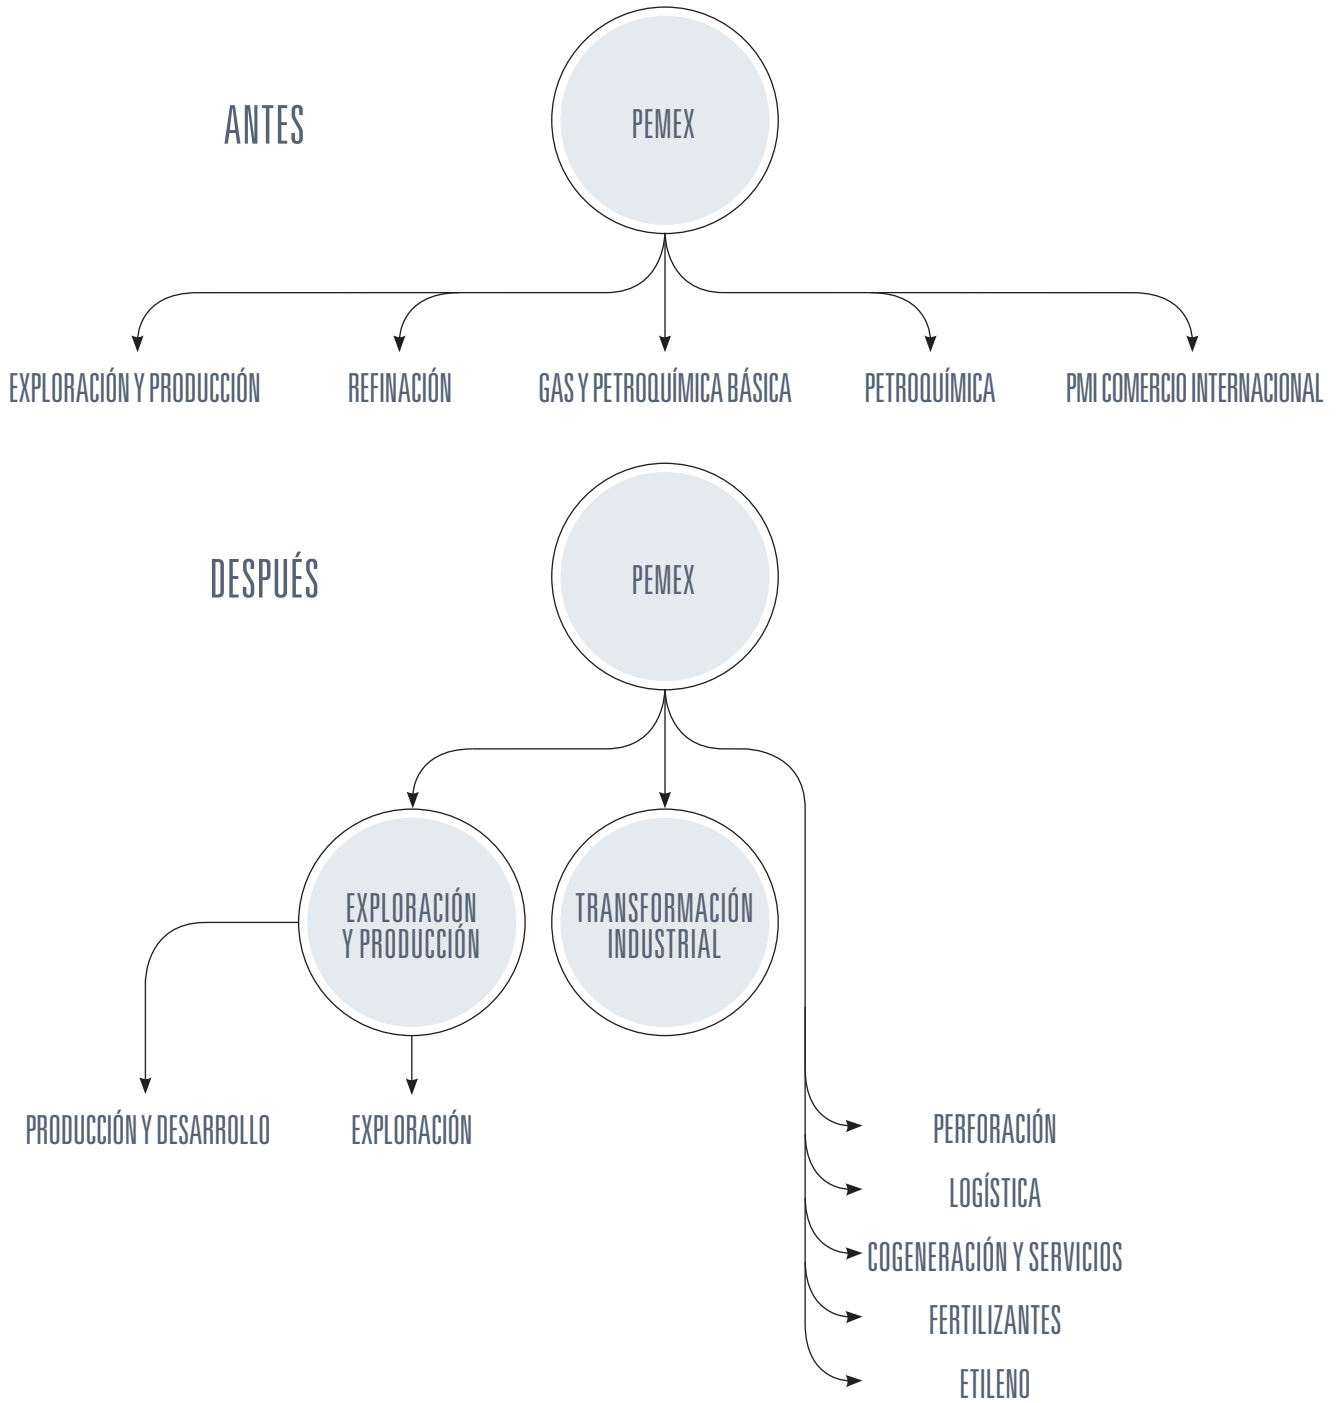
ANTES

PEMEX

EXPLORACIÓN Y PRODUCCIÓN

REFINACIÓN

GAS Y PETROQUÍMICA BÁSICA

PETROQUÍMICA

PMI COMERCIO INTERNACIONAL

DESPUÉS

PEMEX

EXPLORACIÓN Y PRODUCCIÓN

TRANSFORMACIÓN INDUSTRIAL

PRODUCCIÓN Y DESARROLLO

EXPLORACIÓN

PERFORACIÓN

LOGÍSTICA

COGENERACIÓN Y SERVICIOS

FERTILIZANTES

ETILENO